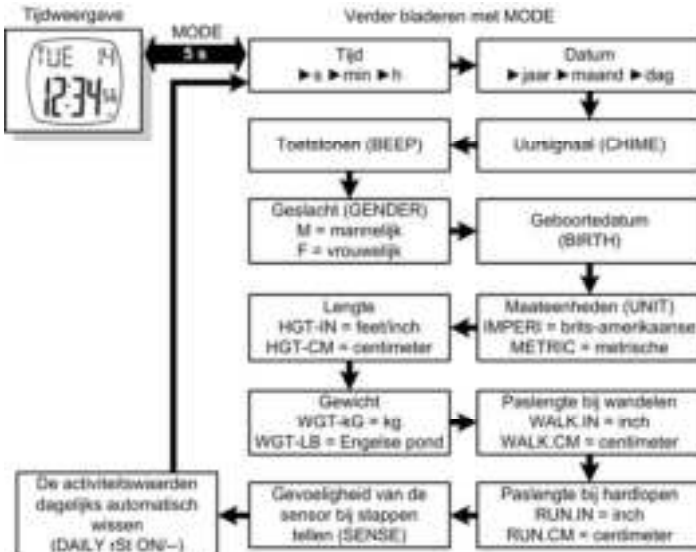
Tijdweergave

TUE 14
12:34 56

MODE
5 s

Verder bladeren met MODE

Tijd
► s ► min ► h

Datum
► jaar ► maand ► dag

Toetstonen (BEEP)

Uursignaal (CHIME)

Geslacht (GENDER)
M = mannelijk
F = vrouwelijk

Geboortedatum (BIRTH)

Lengte
HGT-IN = feet/inch
HGT-CM = centimeter

Maateenheden (UNIT)
IMPERI = brits-amerikaanse
METRIC = metrische

Gewicht
WGT-kG = kg
WGT-LB = Engelse pond

Paslengte bij wandelen
WALK.IN = inch
WALK.CM = centimeter

De activiteitswaarden dagelijks automatisch wissen
(DAILY rSt ON/--)

Gevoeligheid van de sensor bij stappen tellen (SENSE)

Paslengte bij hardlopen
RUN.IN = inch
RUN.CM = centimeter